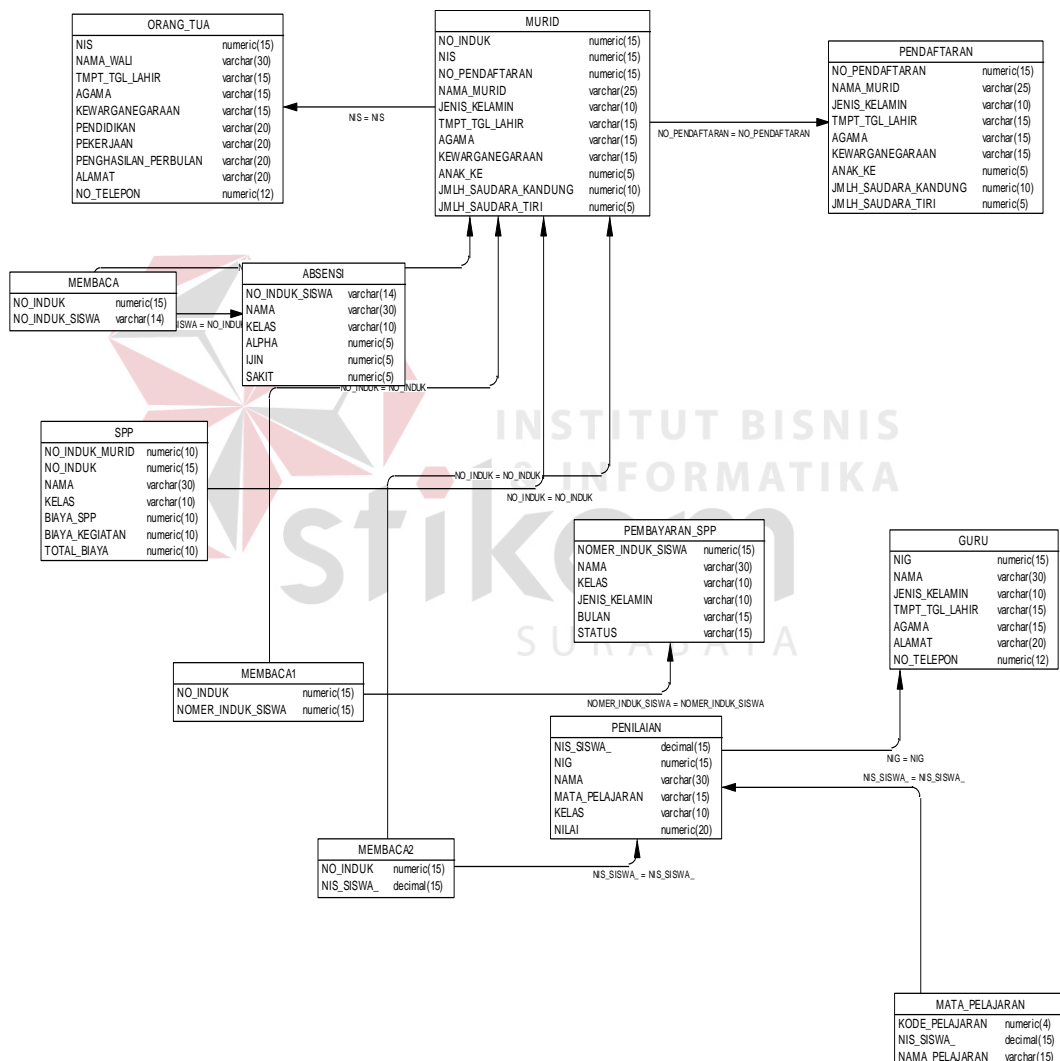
ORANG_TUA

| | |
|---|---|
| NIS | numeric(15) |
| NAMA_WALI | varchar(30) |
| TMPT_TGL_LAHIR | varchar(15) |
| AGAMA | varchar(15) |
| KEWARGANEGARAAN | varchar(15) |
| PENDIDIKAN | varchar(20) |
| PEKERJAAN | varchar(20) |
| PENGHASILAN_PERBULAN | varchar(20) |
| ALAMAT | varchar(20) |
| NO_TELEPON | numeric(12) |

MURID

| | |
|---|---|
| NO_INDUK | numeric(15) |
| NIS | numeric(15) |
| NO_PENDAFTARAN | numeric(15) |
| NAMA_MURID | varchar(25) |
| JENIS_KELAMIN | varchar(10) |
| TMPT_TGL_LAHIR | varchar(15) |
| AGAMA | varchar(15) |
| KEWARGANEGARAAN | varchar(15) |
| ANAK_KE | numeric(5) |
| JMLH_SAUDARA_KANDUNG | numeric(10) |
| JMLH_SAUDARA_TIRI | numeric(5) |

NIS = NIS

NO_PENDAFTARAN = NO_PENDAFTARAN

PENDAFTARAN

| | |
|---|---|
| NO_PENDAFTARAN | numeric(15) |
| NAMA_MURID | varchar(25) |
| JENIS_KELAMIN | varchar(10) |
| TMPT_TGL_LAHIR | varchar(15) |
| AGAMA | varchar(15) |
| KEWARGANEGARAAN | varchar(15) |
| ANAK_KE | numeric(5) |
| JMLH_SAUDARA_KANDUNG | numeric(10) |
| JMLH_SAUDARA_TIRI | numeric(5) |

MEMBACA

| | |
|---|---|
| NO_INDUK | numeric(15) |
| NO_INDUK_SISWA | varchar(14) |

SISWA = NO_INDU

ABSENSI

| | |
|---|---|
| NO_INDUK_SISWA | varchar(14) |
| NAMA | varchar(30) |
| KELAS | varchar(10) |
| ALPHA | numeric(5) |
| IJIN | numeric(5) |
| SAKIT | numeric(5) |

NO_INDUK = NO_INDUK

INSTITUT BISNIS DAN INFORMATIKA

stikom

SURABAYA

SPP

| | |
|---|---|
| NO_INDUK_MURID | numeric(10) |
| NO_INDUK | numeric(15) |
| NAMA | varchar(30) |
| KELAS | varchar(10) |
| BIAYA_SPP | numeric(10) |
| BIAYA_KEGIATAN | numeric(10) |
| TOTAL_BIAYA | numeric(10) |

NO_INDUK = NO_INDUK

NO_INDUK = NO_INDUK

PEMBAYARAN_SPP

| | |
|---|---|
| NOMER_INDUK_SISWA | numeric(15) |
| NAMA | varchar(30) |
| KELAS | varchar(10) |
| JENIS_KELAMIN | varchar(10) |
| BULAN | varchar(15) |
| STATUS | varchar(15) |

GURU

| | |
|---|---|
| NIG | numeric(15) |
| NAMA | varchar(30) |
| JENIS_KELAMIN | varchar(10) |
| TMPT_TGL_LAHIR | varchar(15) |
| AGAMA | varchar(15) |
| ALAMAT | varchar(20) |
| NO_TELEPON | numeric(12) |

MEMBACA1

| | |
|---|---|
| NO_INDUK | numeric(15) |
| NOMER_INDUK_SISWA | numeric(15) |

NOMER_INDUK_SISWA = NOMER_INDUK_SISWA

PENILAIAN

| | |
|---|---|
| NIS_SISWA_ | decimal(15) |
| NIG | numeric(15) |
| NAMA | varchar(30) |
| MATA_PELAJARAN | varchar(15) |
| KELAS | varchar(10) |
| NILAI | numeric(20) |

NIG = NIG

NIS_SISWA_ = NIS_SISWA_

MEMBACA2

| | |
|---|---|
| NO_INDUK | numeric(15) |
| NIS_SISWA_ | decimal(15) |

NIS_SISWA_ = NIS_SISWA_

MATA_PELAJARAN

| | |
|---|---|
| KODE_PELAJARAN | numeric(4) |
| NIS_SISWA_ | decimal(15) |
| NAMA_PELAJARAN | varchar(15) |